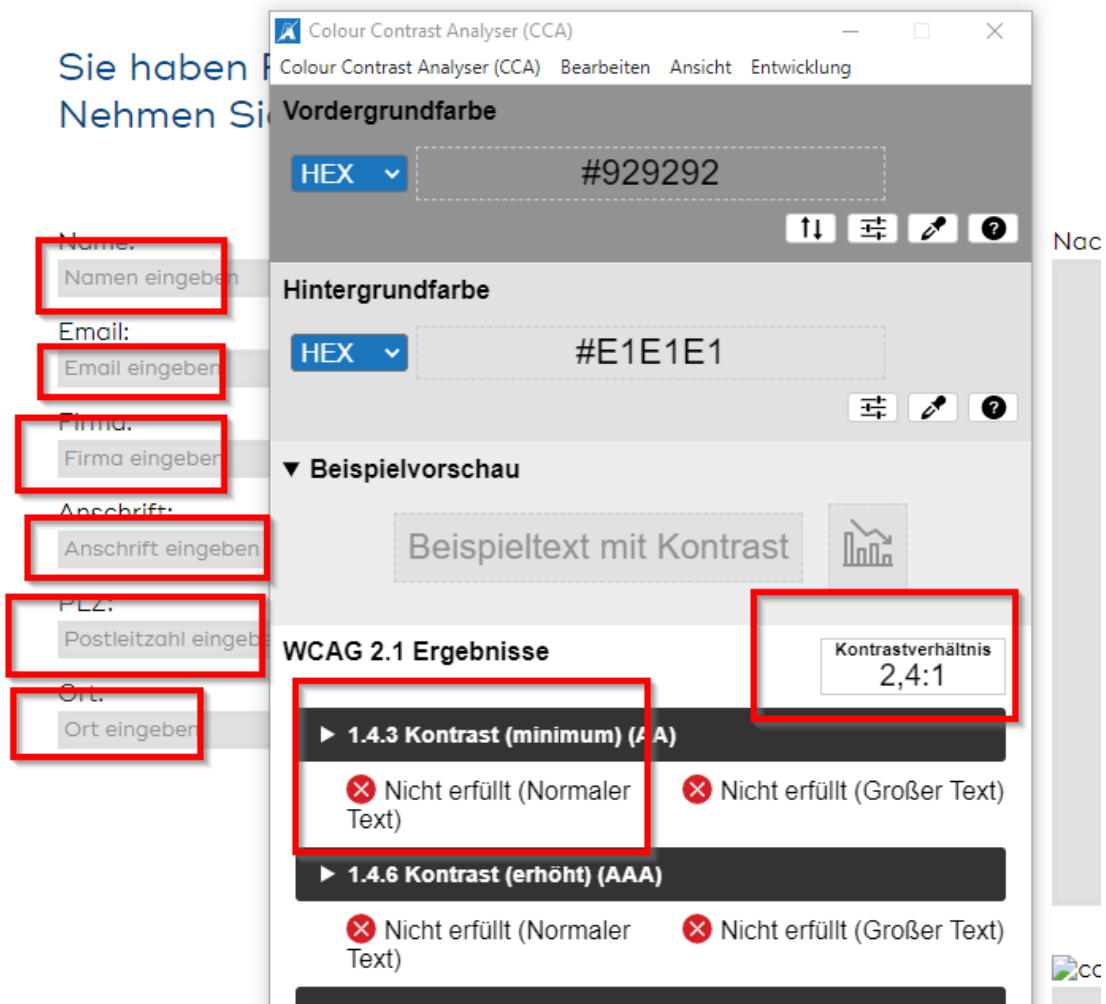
Sie haben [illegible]
Nehmen Si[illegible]

Name:
Namen eingeben
Email:
Email eingeben
Firma:
Firma eingeben
Anschrift:
Anschrift eingeben
PLZ:
Postleitzahl eingeb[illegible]
Ort:
Ort eingeben

Nac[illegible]

Colour Contrast Analyser (CCA)
Colour Contrast Analyser (CCA) Bearbeiten Ansicht Entwicklung

Vordergrundfarbe
HEX #929292

Hintergrundfarbe
HEX #E1E1E1

▼ Beispielvorschau
Beispieltext mit Kontrast

WCAG 2.1 Ergebnisse
Kontrastverhältnis
2,4:1

▶ 1.4.3 Kontrast (minimum) (AA)
Nicht erfüllt (Normaler Text) Nicht erfüllt (Großer Text)

▶ 1.4.6 Kontrast (erhöht) (AAA)
Nicht erfüllt (Normaler Text) Nicht erfüllt (Großer Text)